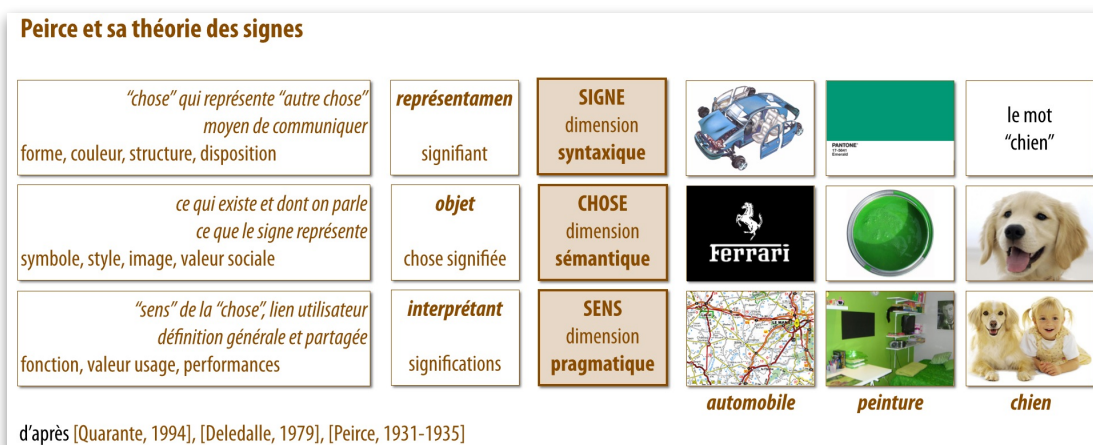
Peirce et sa théorie des signes

"chose" qui représente "autre chose"
moyen de communiquer
forme, couleur, structure, disposition

représentamen
signifiant

SIGNE
dimension
syntaxique

PANTONE
17-5641
Emerald

le mot
"chien"

ce qui existe et dont on parle
ce que le signe représente
symbole, style, image, valeur sociale

objet
chose signifiée

CHOSE
dimension
sémantique

Ferrari

"sens" de la "chose", lien utilisateur
définition générale et partagée
fonction, valeur usage, performances

interprétant
significations

SENS
dimension
pragmatique

automobile

peinture

chien

d'après [Quarante, 1994], [Deledalle, 1979], [Peirce, 1931-1935]